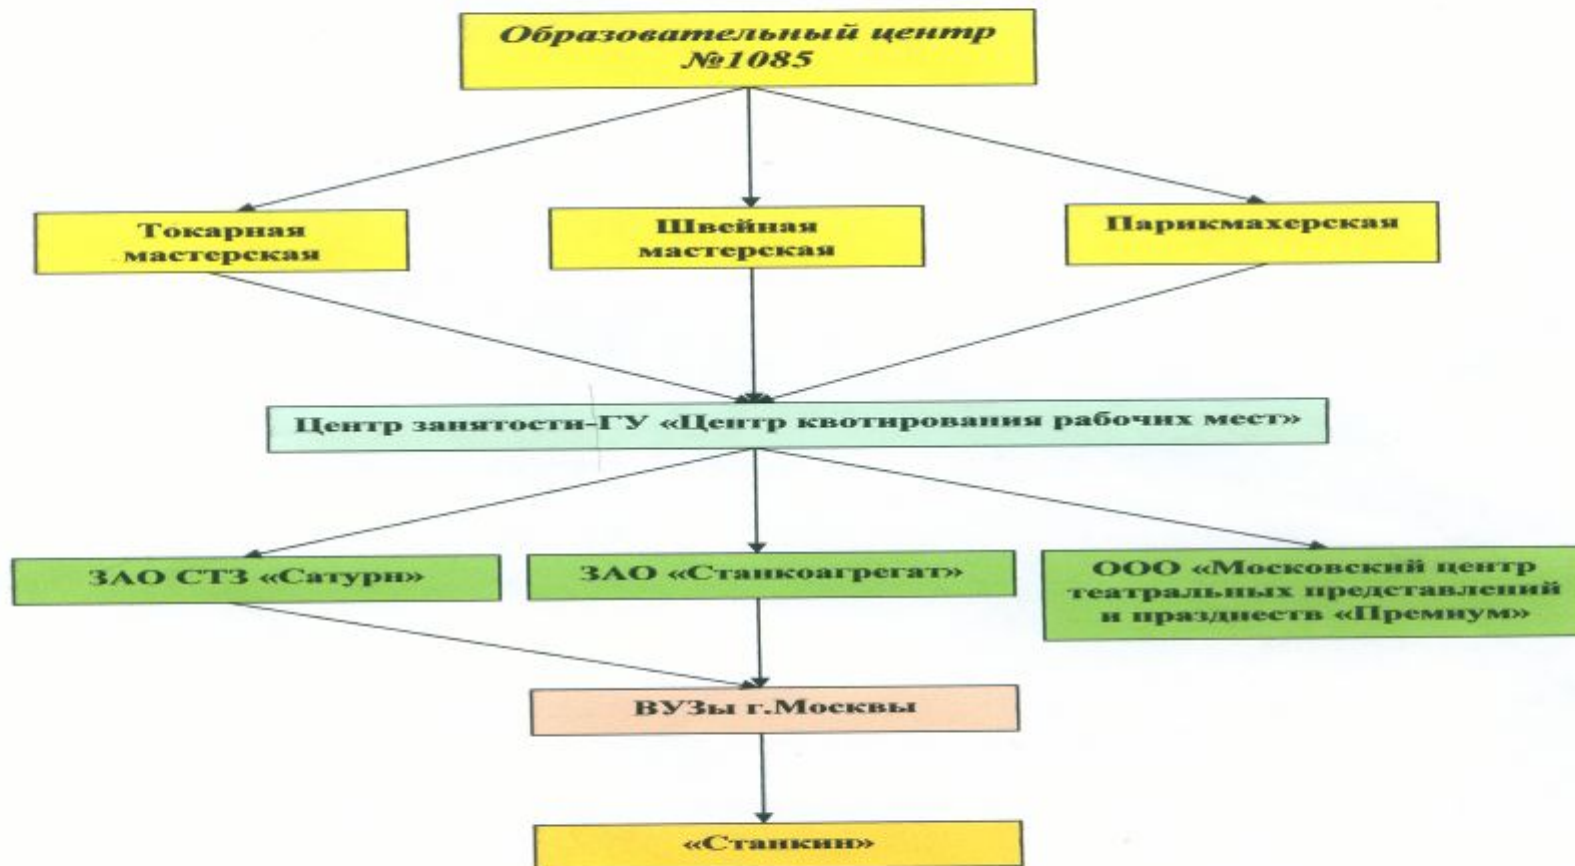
Образовательный центр №1085

Токарная мастерская

Швейная мастерская

Парикмахерская

Центр занятости-ГУ «Центр квотирования рабочих мест»

ЗАО СТЗ «Сатурн»

ЗАО «Станкоагрегат»

ООО «Московский центр театральных представлений и праздниств «Премиум»

ВУЗы г.Москвы

«Станкин»